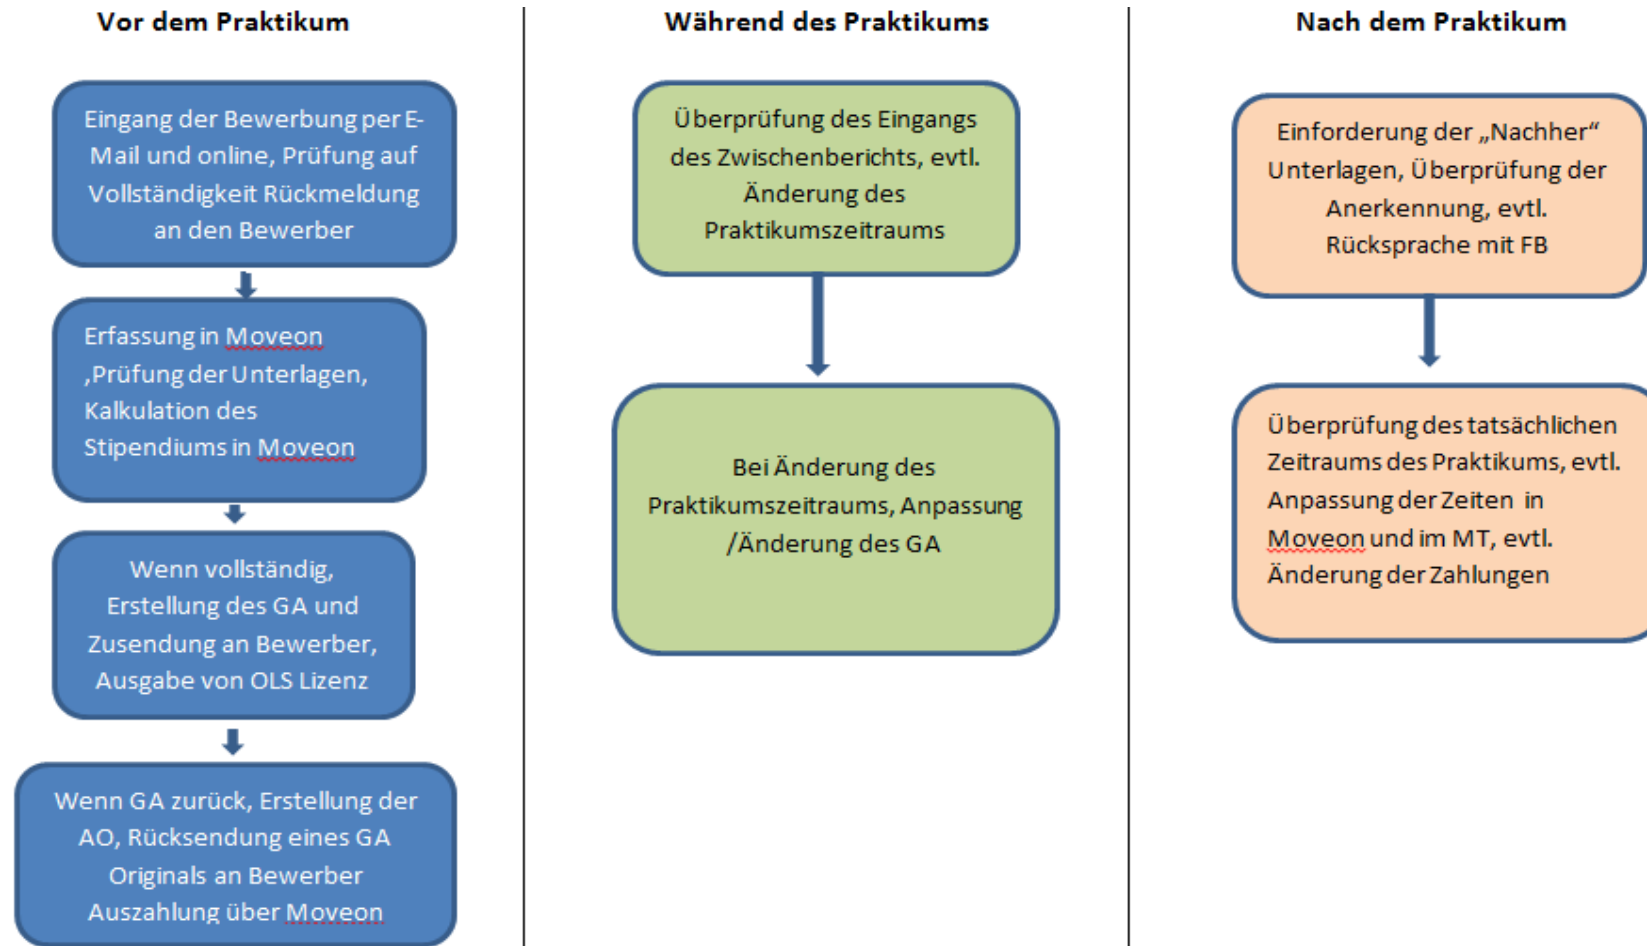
Vor dem Praktikum

Eingang der Bewerbung per E-Mail und online, Prüfung auf Vollständigkeit Rückmeldung an den Bewerber

Erfassung in Moveon ,Prüfung der Unterlagen, Kalkulation des Stipendiums in Moveon

Wenn vollständig, Erstellung des GA und Zusendung an Bewerber, Ausgabe von OLS Lizenz

Wenn GA zurück, Erstellung der AO, Rücksendung eines GA Originals an Bewerber Auszahlung über Moveon

Während des Praktikums

Überprüfung des Eingangs des Zwischenberichts, evtl. Änderung des Praktikumszeitraums

Bei Änderung des Praktikumszeitraums, Anpassung /Änderung des GA

Nach dem Praktikum

Einforderung der „Nachher" Unterlagen, Überprüfung der Anerkennung, evtl. Rücksprache mit FB

Überprüfung des tatsächlichen Zeitraums des Praktikums, evtl. Anpassung der Zeiten in Moveon und im MT, evtl. Änderung der Zahlungen